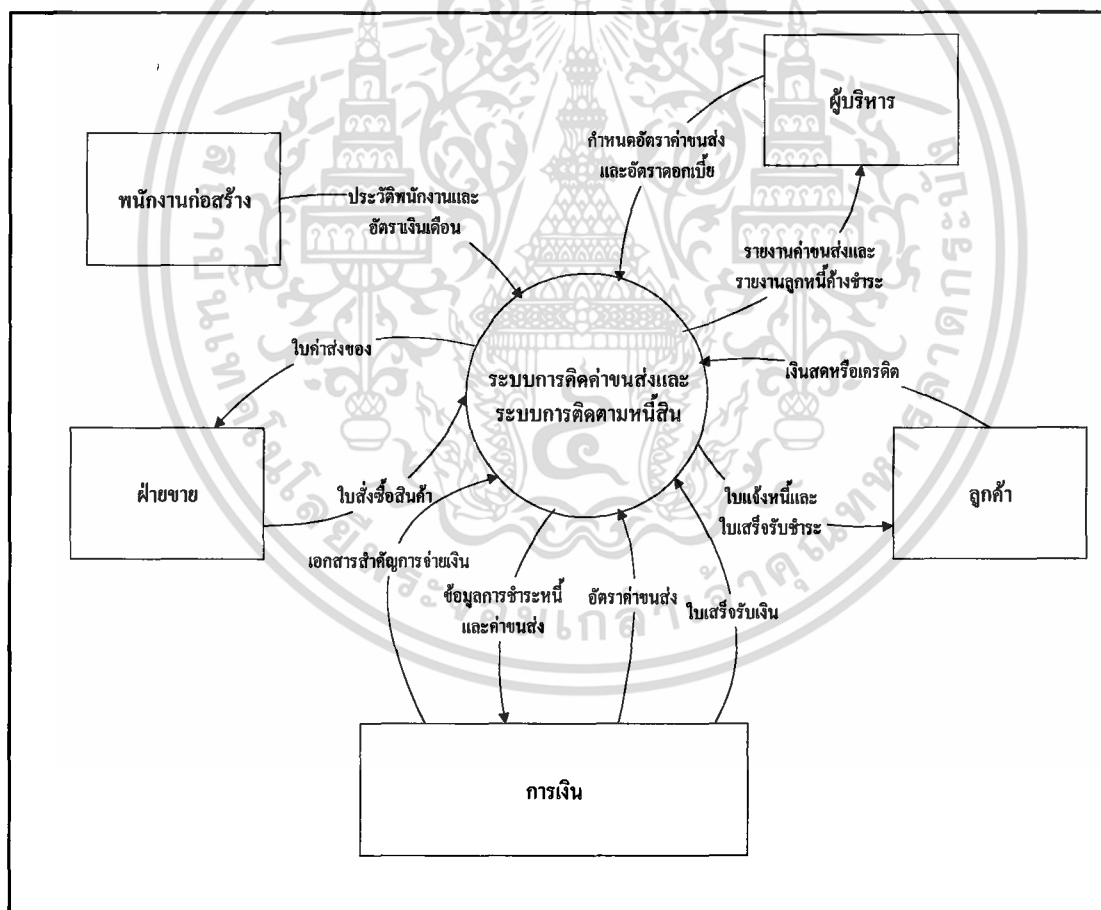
ผู้บริหาร

กำหนดอัตราค่าขนส่ง และอัตราดอกเบี้ย

พนักงานก่อสร้าง

ประวัติพนักงานและ อัตราเงินเดือน

รายงานค่าขนส่งและ รายงานลูกหนี้ค้างชำระ

ใบค่าส่งของ

ระบบการคิดค่าขนส่งและ ระบบการติดตามหนี้สิน

เงินสดหรือเครดิต

ฝ่ายขาย

ใบสั่งซื้อสินค้า

ลูกค้า

ใบแจ้งหนี้และ ใบเสร็จรับชำระ

เอกสารสำคัญการจ่ายเงิน

ข้อมูลการชำระหนี้ และค่าขนส่ง

อัตราค่าขนส่ง

ใบเสร็จรับเงิน

การเงิน